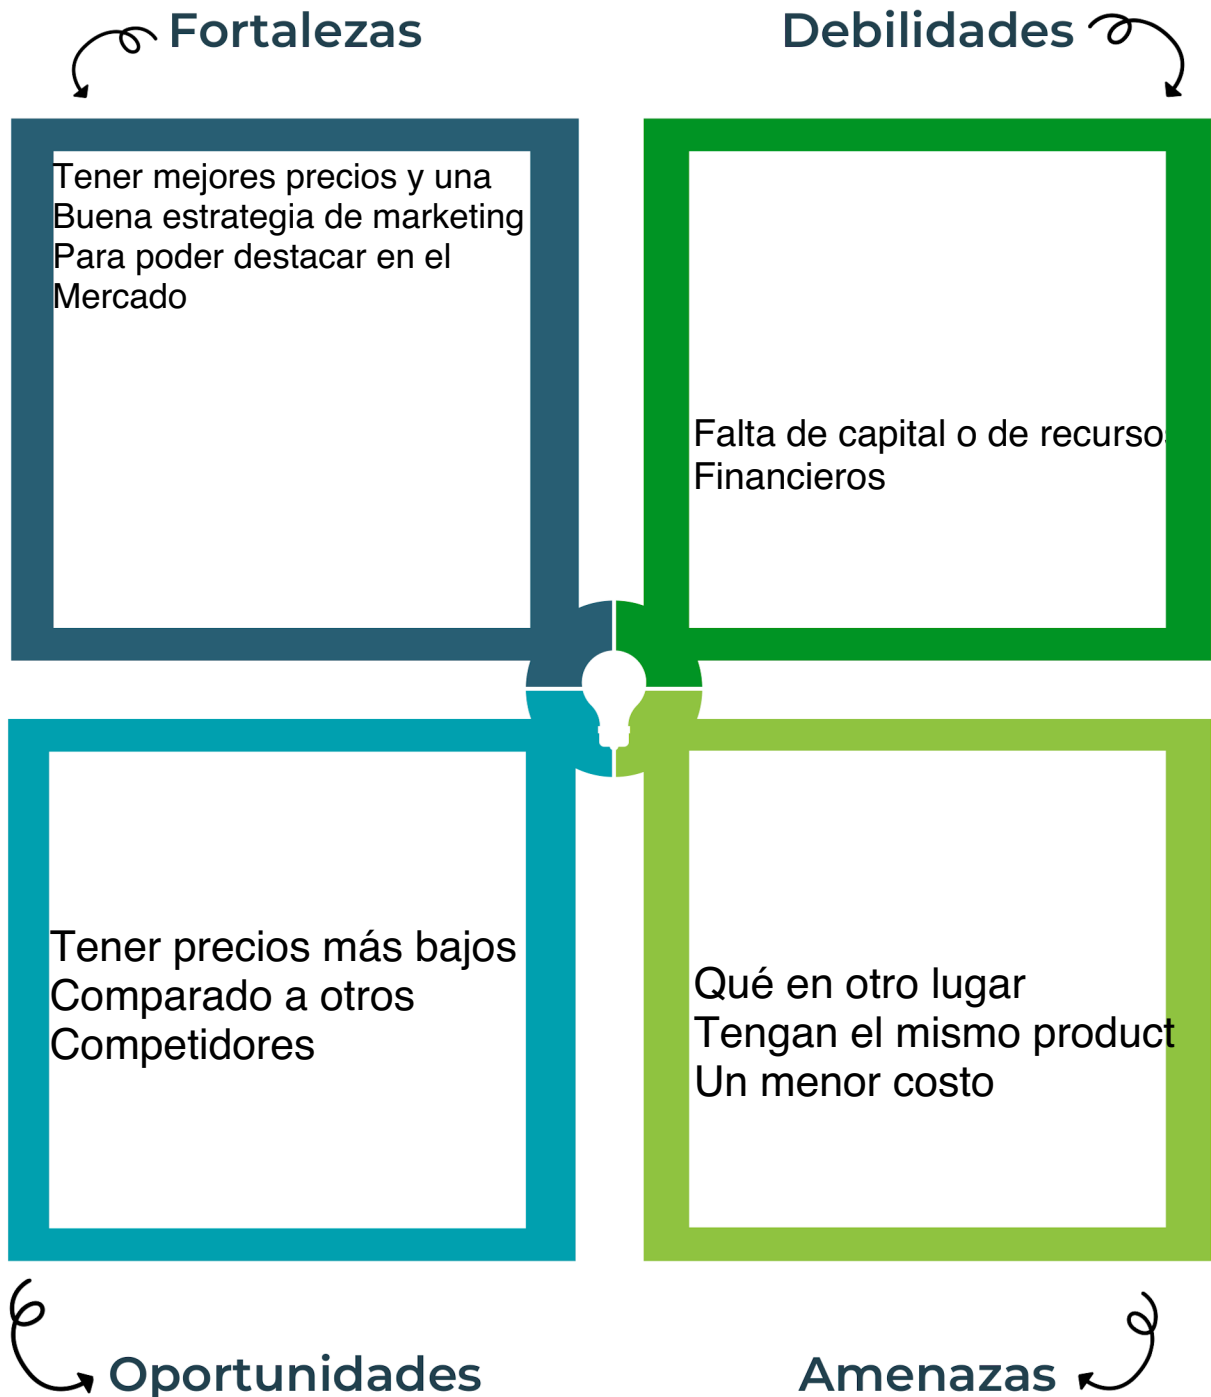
Fortalezas

Debilidades

Tener mejores precios y una Buena estrategia de marketing Para poder destacar en el Mercado

Falta de capital o de recurso Financieros

Tener precios más bajos Comparado a otros Competidores

Qué en otro lugar Tengan el mismo product Un menor costo

Oportunidades

Amenazas